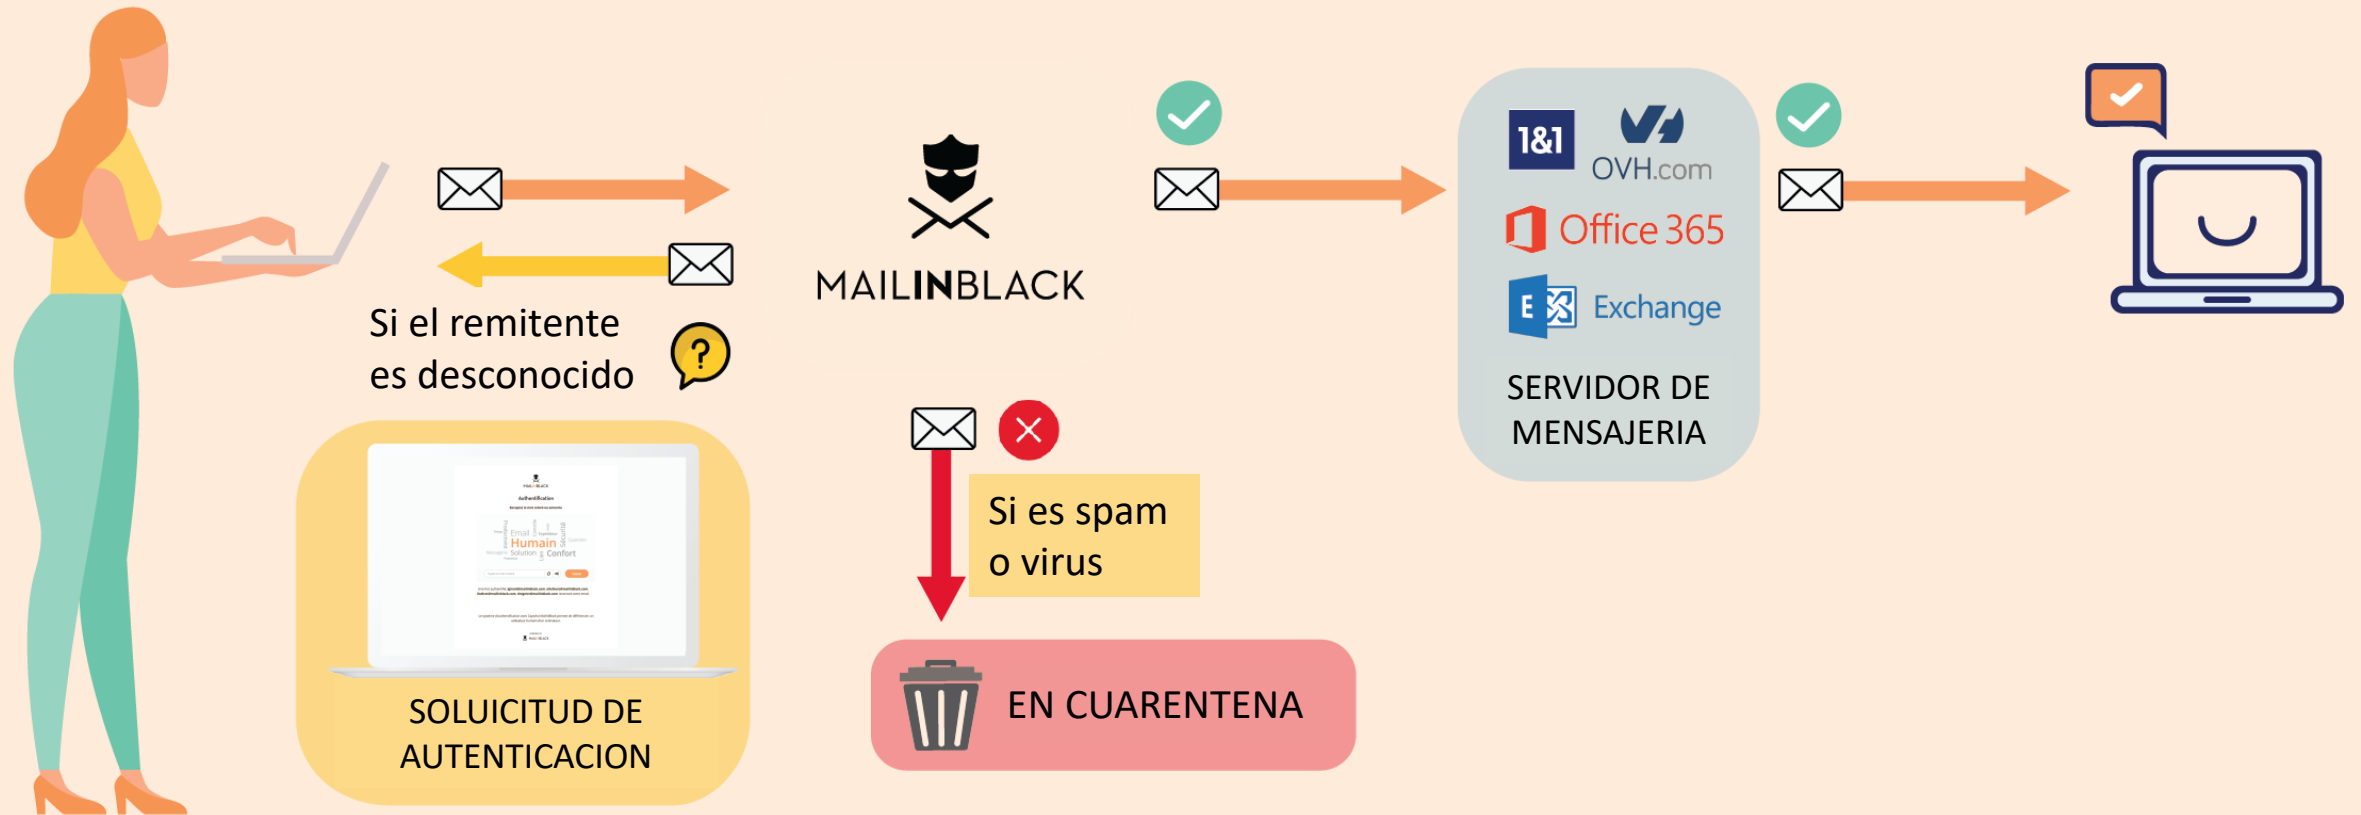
Si el remitente es desconocido

?

MAILINBLACK

Authentification

Email
Humain
Solution
Confort

SOLUICITUD DE AUTENTICACION

Si es spam o virus

EN CUARENTENA

1&1

OVH.com

Office 365

E

Exchange

SERVIDOR DE MENSAJERIA